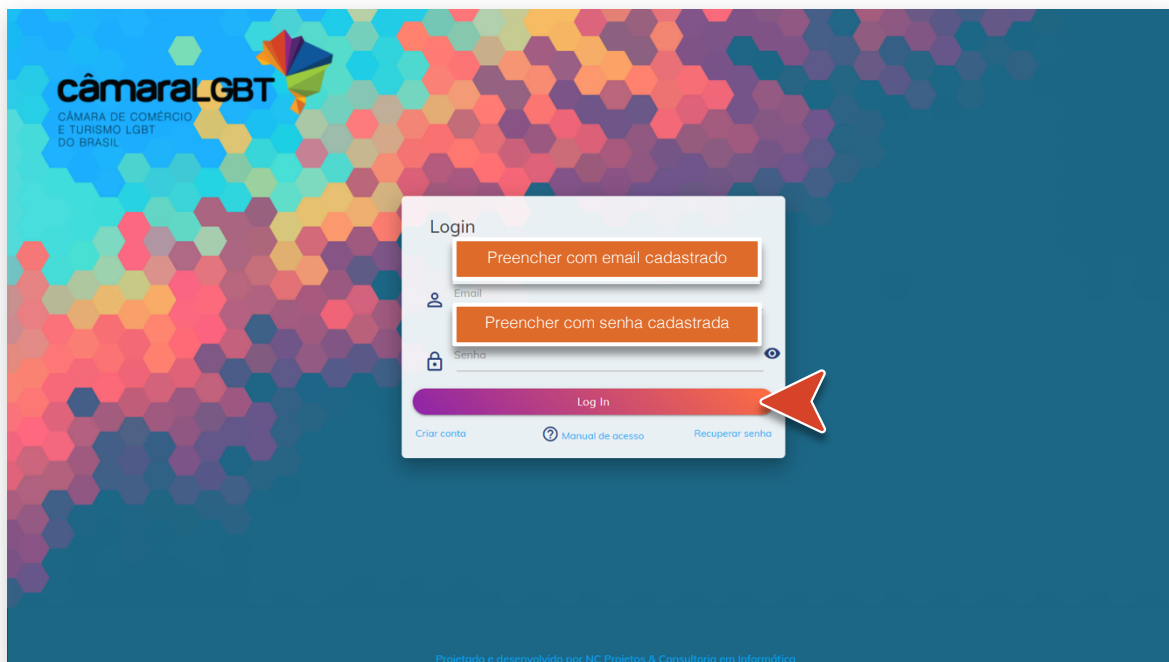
câmaraLGBT
CÂMARA DE COMÉRCIO E TURISMO LGBT DO BRASIL

Login

Preencher com email cadastrado

Email

Preencher com senha cadastrada

Senha

Log In

Criar conta

Manual de acesso

Recuperar senha

Projetado e desenvolvido por NC Projetos & Consultoria em Informática